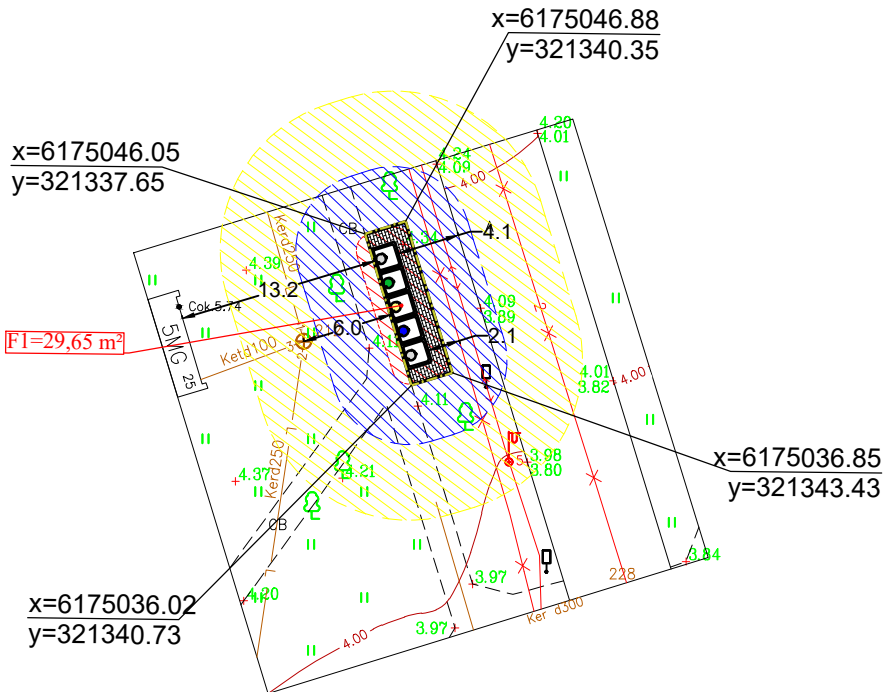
x=6175046.88
y=321340.35

x=6175046.05
y=321337.65

4.20
4.01
4.34
4.09
4.00
II
II
CB
4.1
Kerd250
4.39
II
13.2
Cok 5.74
F1=29,65 m²
5MG
25
6.0
Kerd100
4.12
4.09
3.89
2.1
II
II
4.01
3.82
4.00
II
II
4.11
II
x=6175036.85
y=321343.43
II
Kerd250
4.37
4.21
3.98
3.80
II
CB
II
II
II
3.84
4.20
3.97
228
II
x=6175036.02
y=321340.73
4.00
3.97
Ker d300
II